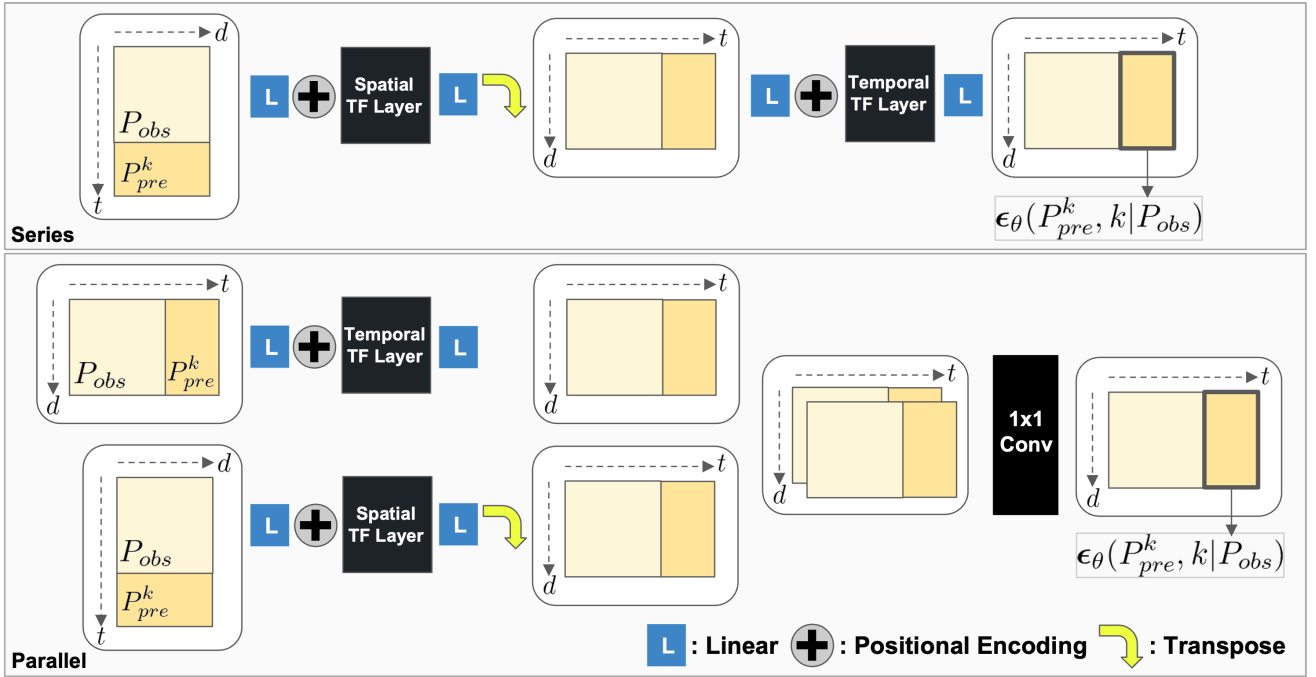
$d$
$P_{obs}$
$P_{pre}^{k}$
$t$
L
Spatial TF Layer
L
$t$
$d$
L
Temporal TF Layer
L
$t$
$d$
$\epsilon_{\theta}(P_{pre}^{k}, k|P_{obs})$
Series

$t$
$P_{obs}$
$P_{pre}^{k}$
$d$
L
Temporal TF Layer
L
$t$
$d$
$d$
$P_{obs}$
$P_{pre}^{k}$
$t$
L
Spatial TF Layer
L
$t$
$d$
$t$
$d$
1x1 Conv
$t$
$d$
$\epsilon_{\theta}(P_{pre}^{k}, k|P_{obs})$
L : Linear : Positional Encoding : Transpose
Parallel